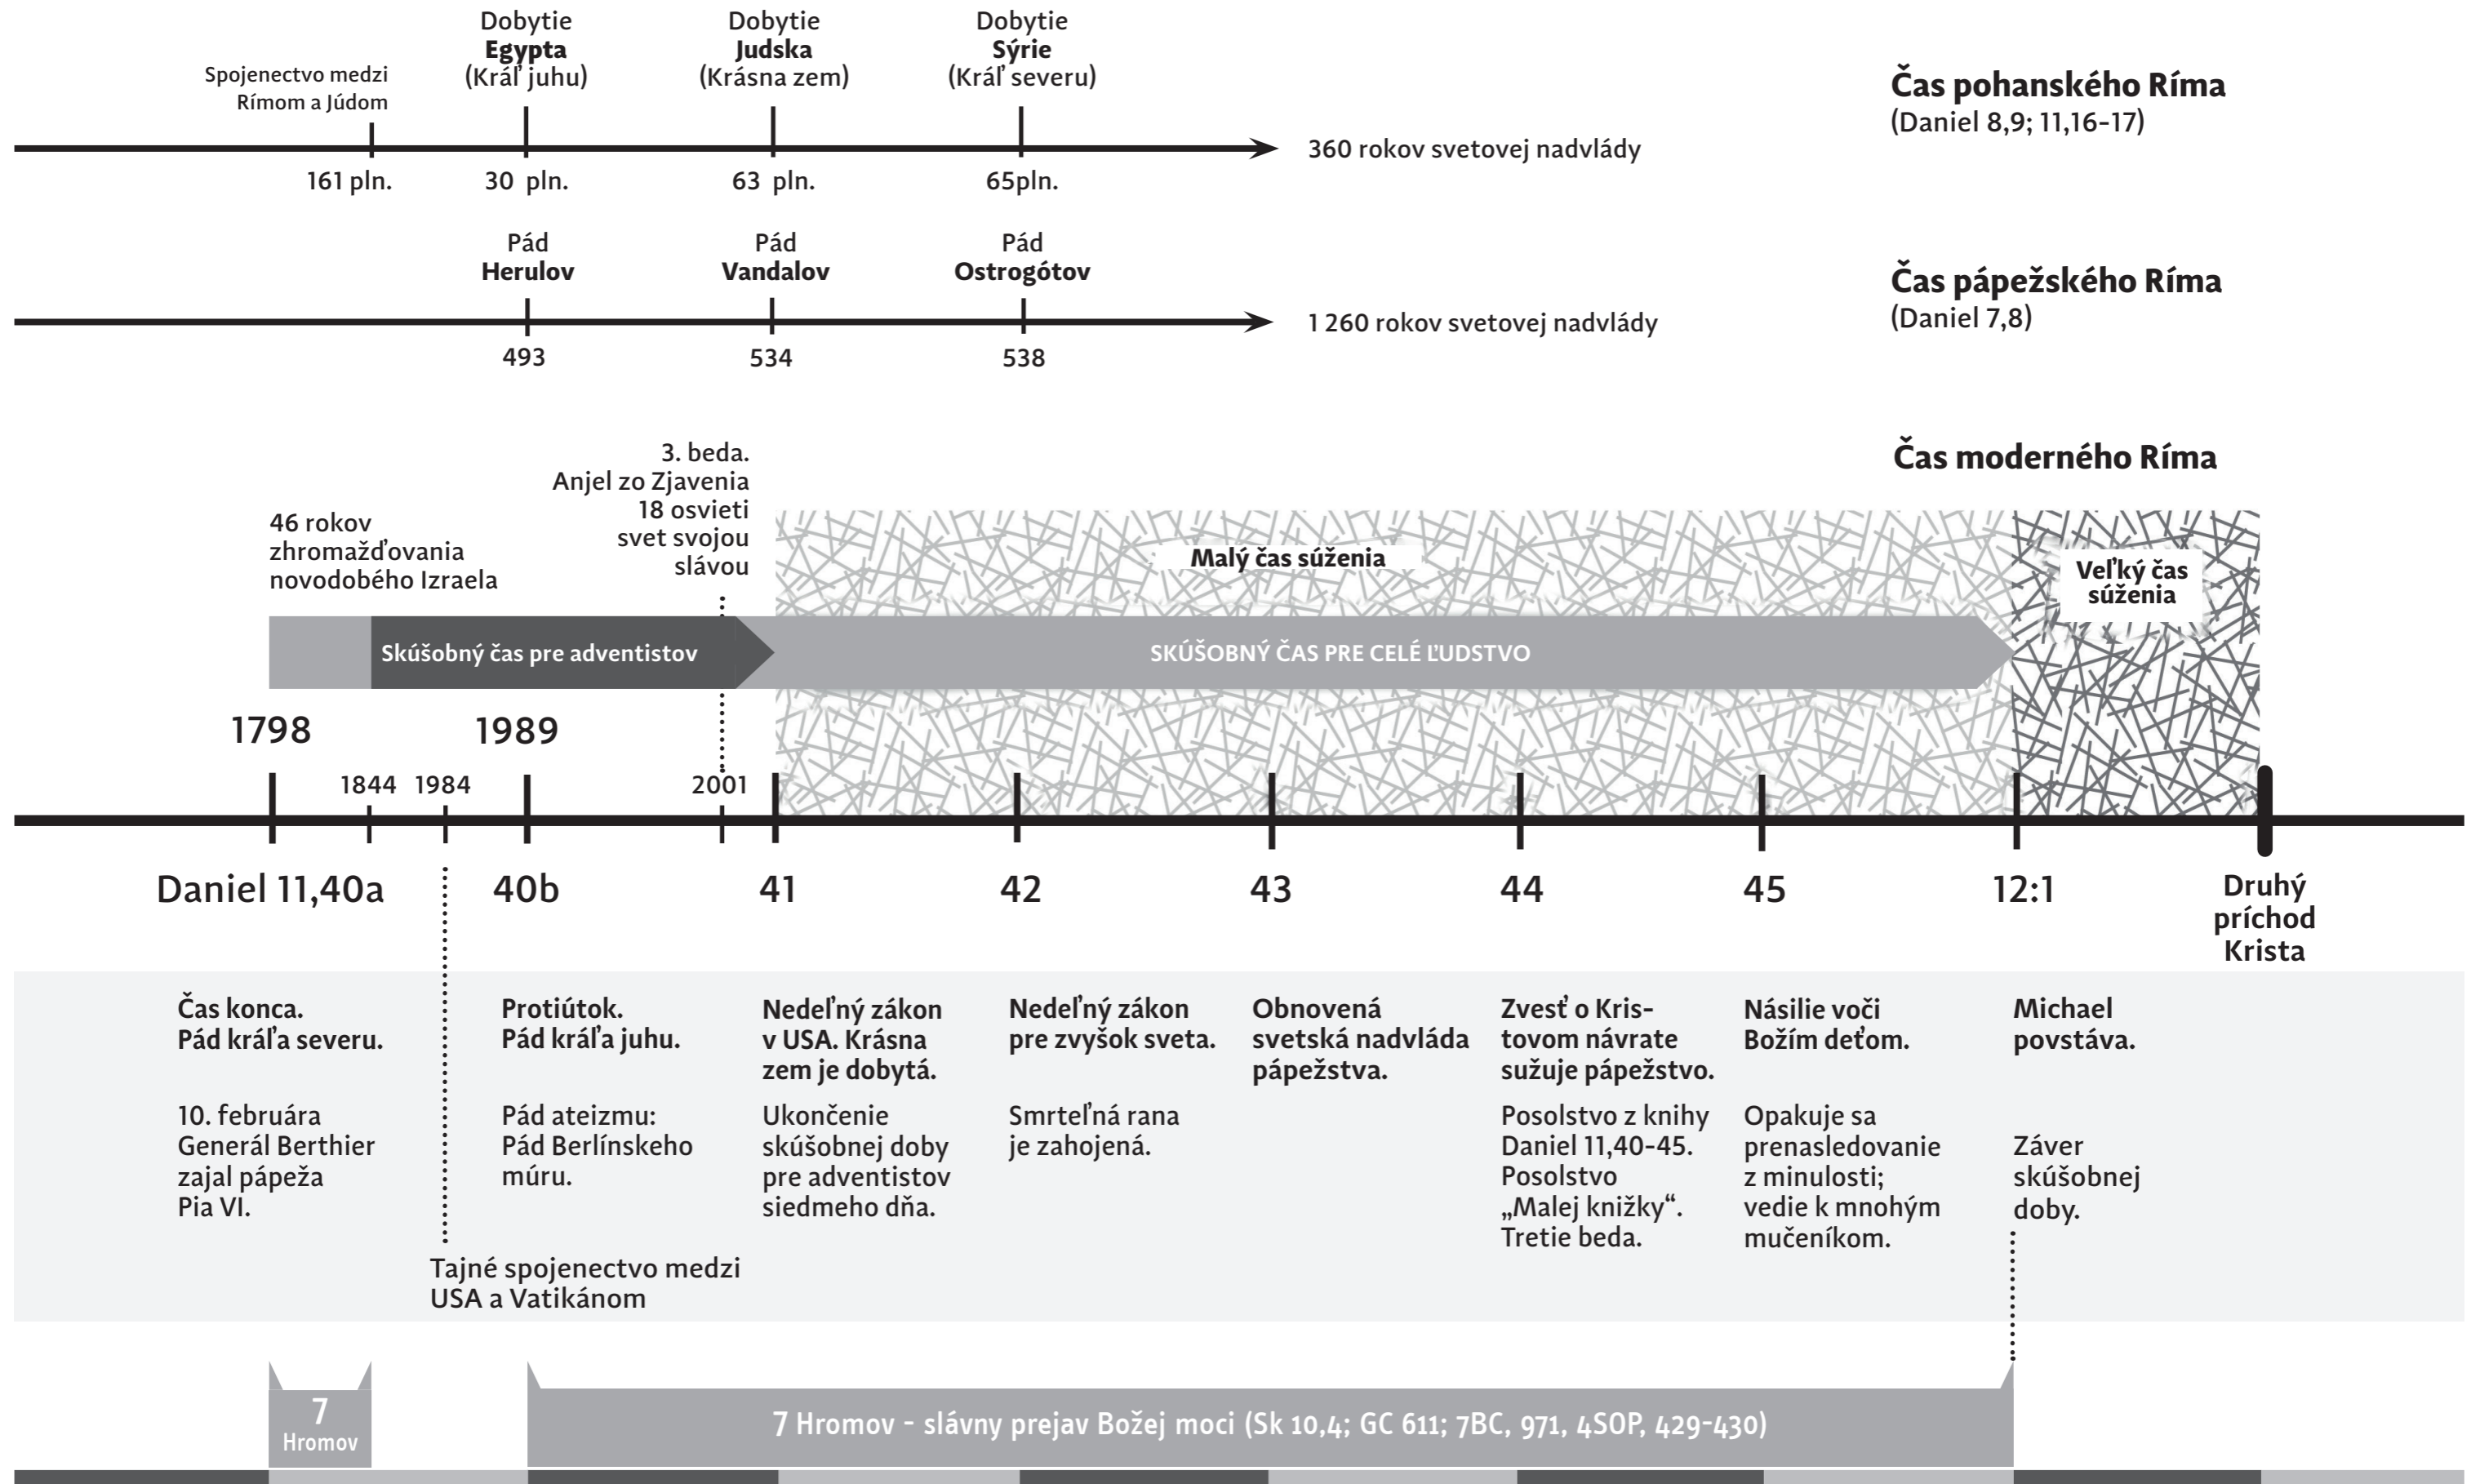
Spojenectvo medzi Rímom a Júdom

Dobytie **Egypta** (Kráľ juhu)

Dobytie **Judska** (Krásna zem)

Dobytie **Sýrie** (Kráľ severu)

**Čas pohanského Ríma**
(Daniel 8,9; 11,16-17)

161 pln. 30 pln. 63 pln. 65pln.

360 rokov svetovej nadvlády

Pád **Herulov**

Pád **Vandalov**

Pád **Ostrogótov**

**Čas pápežského Ríma**
(Daniel 7,8)

493 534 538

1 260 rokov svetovej nadvlády

**Čas moderného Ríma**

46 rokov zhromažďovania novodobého Izraela

3. beda. Anjel zo Zjavenia 18 osvieti svet svojou slávou

**Malý čas súženia**

**Veľký čas súženia**

**Skúšobný čas pre adventistov**

SKÚŠOBNÝ ČAS PRE CELÉ ĽUDSTVO

1798 1989

1844 1984 2001

Daniel 11,40a 40b 41 42 43 44 45 12:1 Druhý príchod Krista

**Čas konca. Pád kráľa severu.**

10. februára Generál Berthier zajal pápeža Pia VI.

Tajné spojenectvo medzi USA a Vatikánom

**Protiútok. Pád kráľa juhu.**

Pád ateizmu: Pád Berlínskeho múru.

**Nedeľný zákon v USA. Krásna zem je dobytá.**

Ukončenie skúšobnej doby pre adventistov siedmeho dňa.

**Nedeľný zákon pre zvyšok sveta.**

Smrteľná rana je zahojená.

**Obnovená svetská nadvláda pápežstva.**

**Zvesť o Kristovom návrate sužuje pápežstvo.**

Posolstvo z knihy Daniel 11,40-45. Posolstvo „Malej knižky“. Tretie beda.

**Násilie voči Božím deťom.**

Opakuje sa prenasledovanie z minulosti; vedie k mnohým mučeníkom.

**Michael povstáva.**

Záver skúšobnej doby.

7 Hromov

7 Hromov - slávny prejav Božej moci (Sk 10,4; GC 611; 7BC, 971, 4SOP, 429-430)